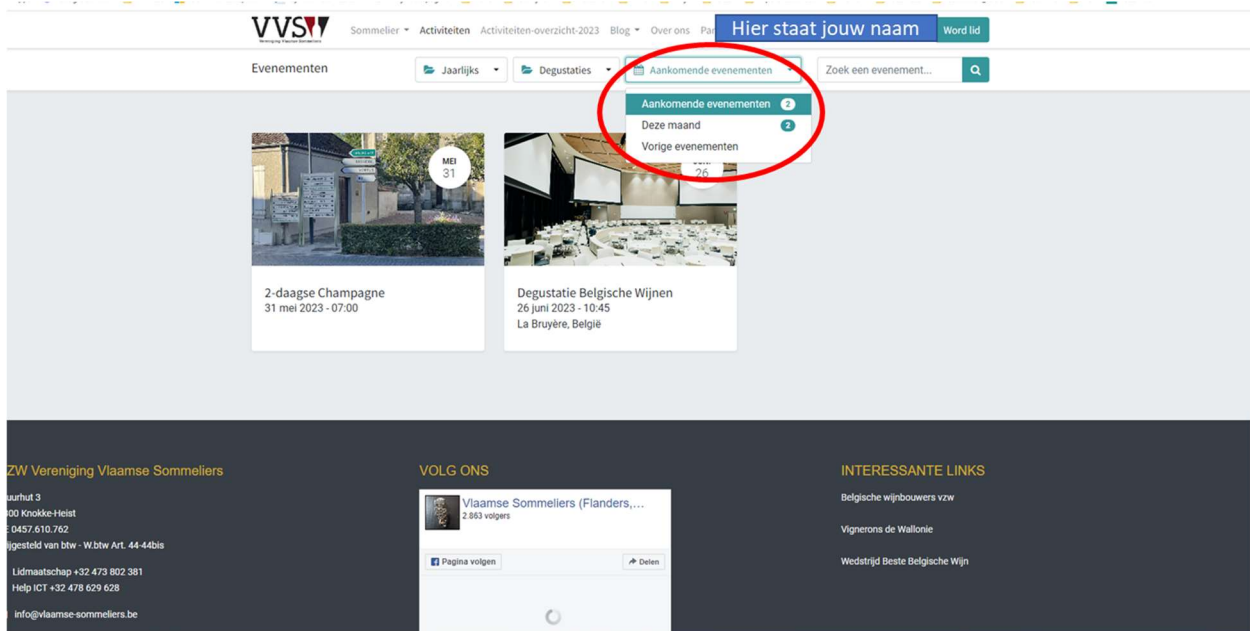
VVSV
Vereniging Vlaamse Sommeliers

Sommelier Activiteiten Activiteiten-overzicht-2023 Blog Over ons Par

Hier staat jouw naam

Word lid

Evenementen

Jaarlijks

Degustaties

Aankomende evenementen

Zoek een evenement...

Aankomende evenementen 2

Deze maand 2

Vorige evenementen

MEI 31

26

2-daagse Champagne
31 mei 2023 - 07:00

Degustatie Belgische Wijnen
26 juni 2023 - 10:45
La Bruyère, België

ZW Vereniging Vlaamse Sommeliers

uurhut 3
00 Knokke-Heist
0457.610.762
ijgesteld van btw - W.btw Art. 44-44bis

Lidmaatschap +32 473 802 381
Help ICT +32 478 629 628

info@vlaamse-sommeliers.be

VOLG ONS

Vlaamse Sommeliers (Flanders,...
2.863 volgers

Pagina volgen

Delen

INTERESSANTE LINKS

Belgische wijnbouwers vzw

Vignerons de Wallonie

Wedstrijd Beste Belgische Wijn